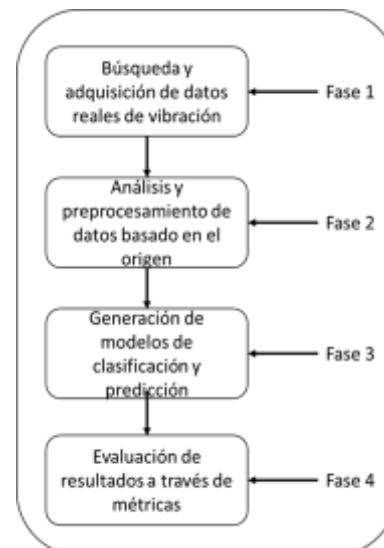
Búsqueda y adquisición de datos reales de vibración

Fase 1

Análisis y preprocesamiento de datos basado en el origen

Fase 2

Generación de modelos de clasificación y predicción

Fase 3

Evaluación de resultados a través de métricas

Fase 4